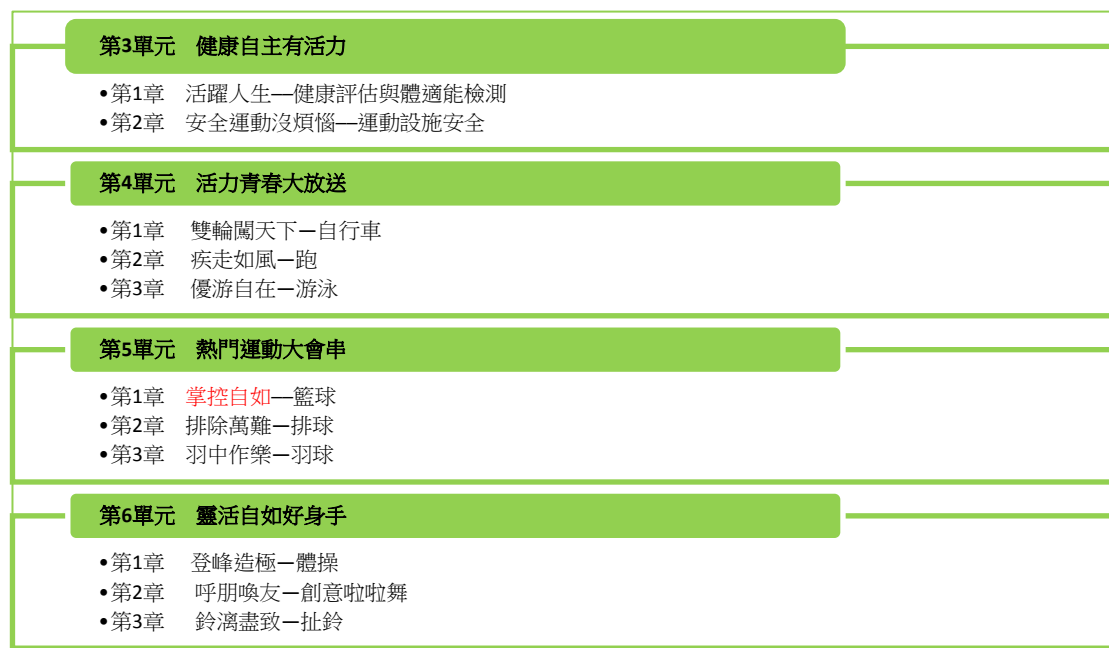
第3單元　健康自主有活力

•第1章　活躍人生—健康評估與體適能檢測
•第2章　安全運動沒煩惱—運動設施安全

第4單元　活力青春大放送

•第1章　雙輪闖天下－自行車
•第2章　疾走如風－跑
•第3章　優游自在－游泳

第5單元　熱門運動大會串

•第1章　掌控自如—籃球
•第2章　排除萬難－排球
•第3章　羽中作樂－羽球

第6單元　靈活自如好身手

•第1章　登峰造極－體操
•第2章　呼朋喚友－創意啦啦舞
•第3章　鈴漓盡致－扯鈴